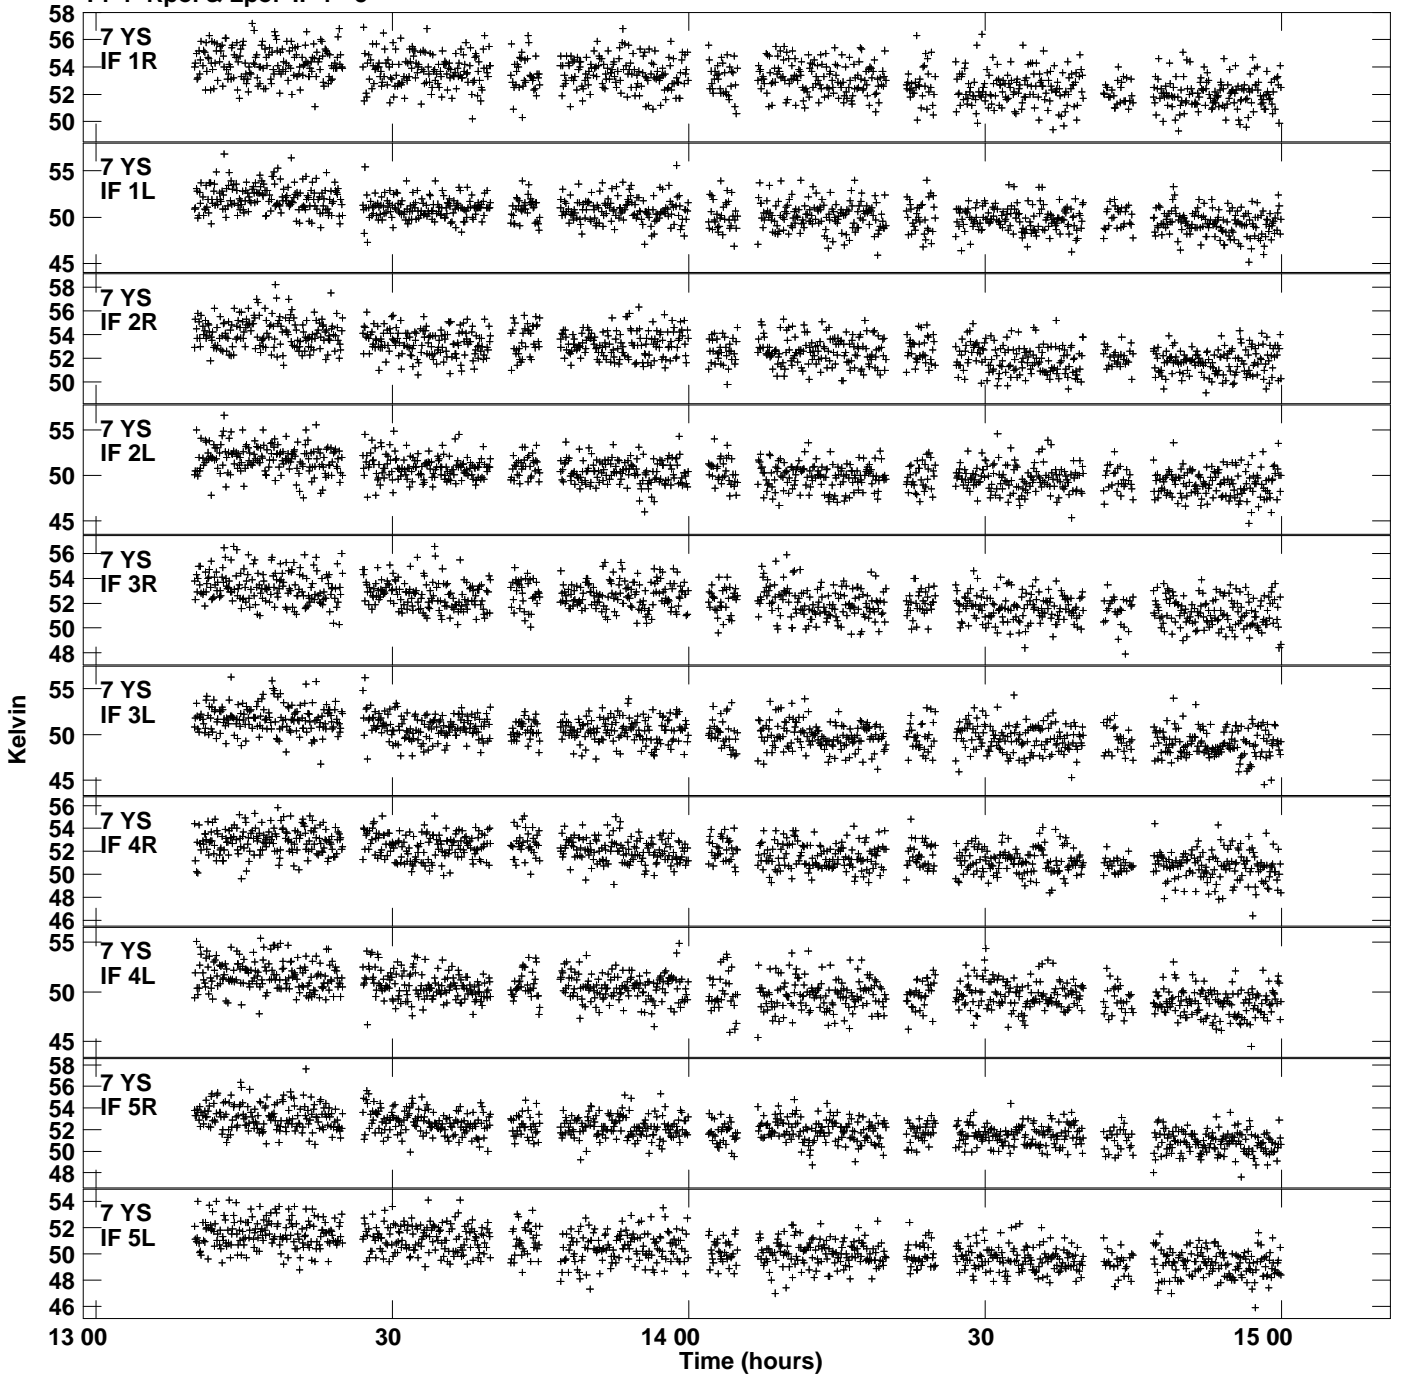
TY 1 Rpol & Lpol IF 1 - 5

58
56
54
52
50
7 YS
IF 1R

55
50
45
7 YS
IF 1L

58
56
54
52
50
7 YS
IF 2R

55
50
45
7 YS
IF 2L

56
54
52
50
48
7 YS
IF 3R

55
50
45
7 YS
IF 3L

56
54
52
50
48
46
7 YS
IF 4R

55
50
45
7 YS
IF 4L

58
56
54
52
50
48
7 YS
IF 5R

54
52
50
48
46
7 YS
IF 5L

Kelvin

13 00
30
14 00
30
15 00
Time (hours)